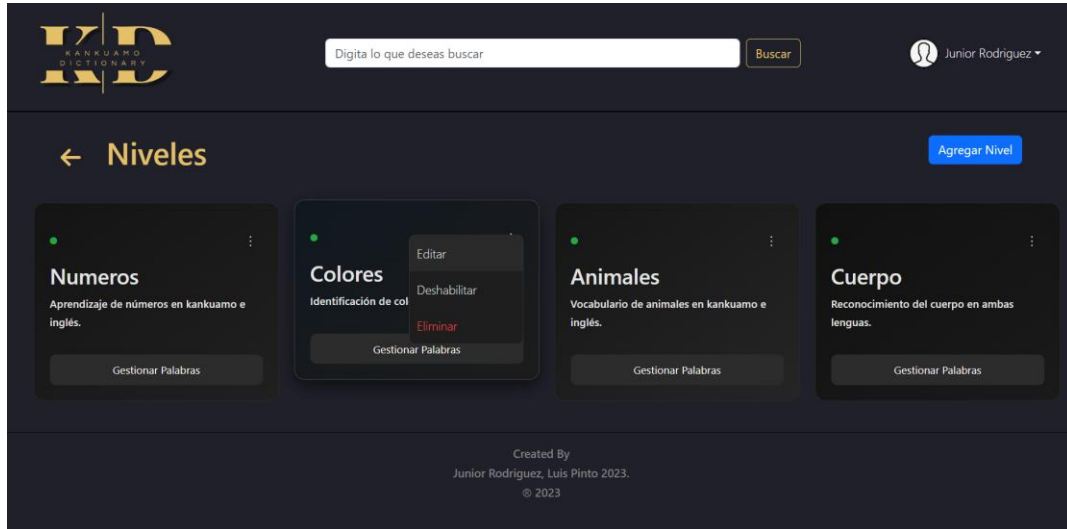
KD
KANKUAMO DICTIONARY

Digita lo que deseas buscar
Buscar
Junior Rodriguez

← Niveles
Agregar Nivel

Numeros
Aprendizaje de números en kankuamo e inglés.
Gestionar Palabras

Colores
Identificación de col
Editar
Deshabilitar
Eliminar
Gestionar Palabras

Animales
Vocabulario de animales en kankuamo e inglés.
Gestionar Palabras

Cuerpo
Reconocimiento del cuerpo en ambas lenguas.
Gestionar Palabras

Created By
Junior Rodriguez, Luis Pinto 2023.
® 2023